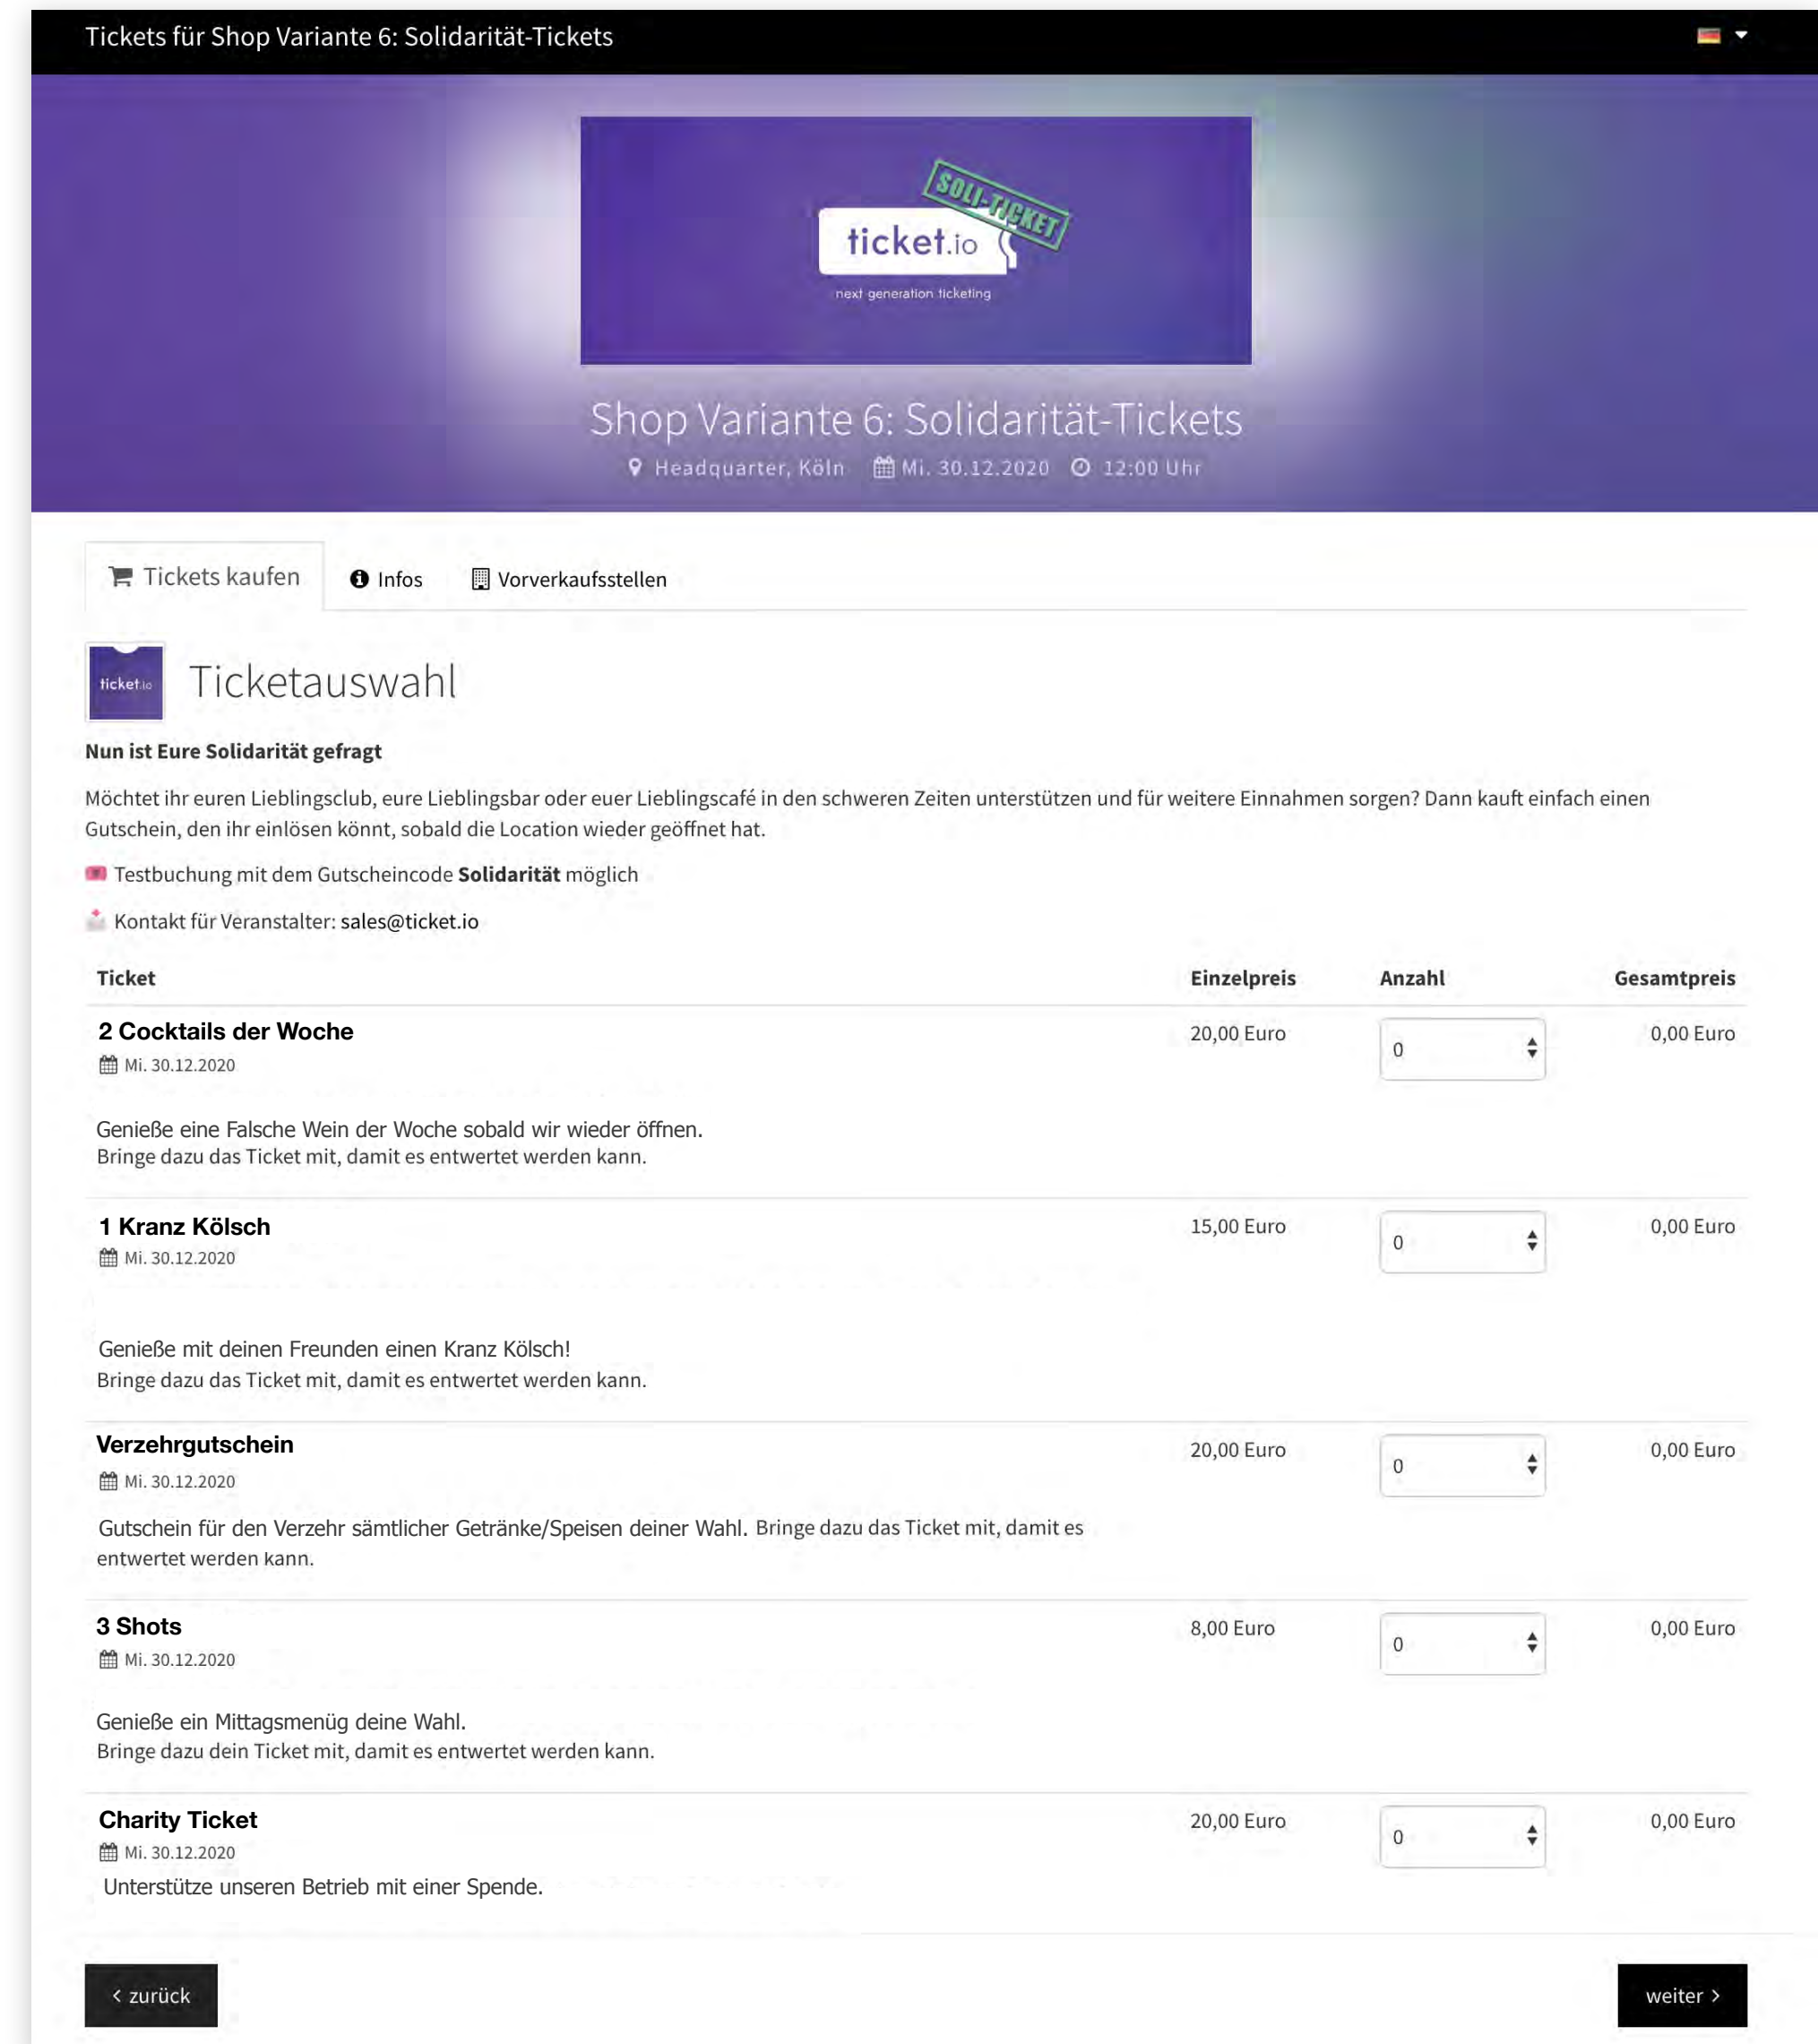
Tickets für Shop Variante 6: Solidarität-Tickets

SOLI-TICKET
ticket.io
next generation ticketing

Shop Variante 6: Solidarität-Tickets
Headquarter, Köln Mi. 30.12.2020 12:00 Uhr

Tickets kaufen | Infos | Vorverkaufsstellen

ticket.io

Ticketauswahl

**Nun ist Eure Solidarität gefragt**

Möchtet ihr euren Lieblingsclub, eure Lieblingsbar oder euer Lieblingscafé in den schweren Zeiten unterstützen und für weitere Einnahmen sorgen? Dann kauft einfach einen Gutschein, den ihr einlösen könnt, sobald die Location wieder geöffnet hat.

Testbuchung mit dem Gutscheincode **Solidarität** möglich

Kontakt für Veranstalter: sales@ticket.io

| Ticket | Einzelpreis | Anzahl | Gesamtpreis |
|---|---|---|---|
| **2 Cocktails der Woche** Mi. 30.12.2020 Genieße eine Falsche Wein der Woche sobald wir wieder öffnen. Bringe dazu das Ticket mit, damit es entwertet werden kann. | 20,00 Euro | 0 | 0,00 Euro |
| **1 Kranz Kölsch** Mi. 30.12.2020 Genieße mit deinen Freunden einen Kranz Kölsch! Bringe dazu das Ticket mit, damit es entwertet werden kann. | 15,00 Euro | 0 | 0,00 Euro |
| **Verzehrgutschein** Mi. 30.12.2020 Gutschein für den Verzehr sämtlicher Getränke/Speisen deiner Wahl. Bringe dazu das Ticket mit, damit es entwertet werden kann. | 20,00 Euro | 0 | 0,00 Euro |
| **3 Shots** Mi. 30.12.2020 Genieße ein Mittagsmenüg deine Wahl. Bringe dazu dein Ticket mit, damit es entwertet werden kann. | 8,00 Euro | 0 | 0,00 Euro |
| **Charity Ticket** Mi. 30.12.2020 Unterstütze unseren Betrieb mit einer Spende. | 20,00 Euro | 0 | 0,00 Euro |

‹ zurück

weiter ›